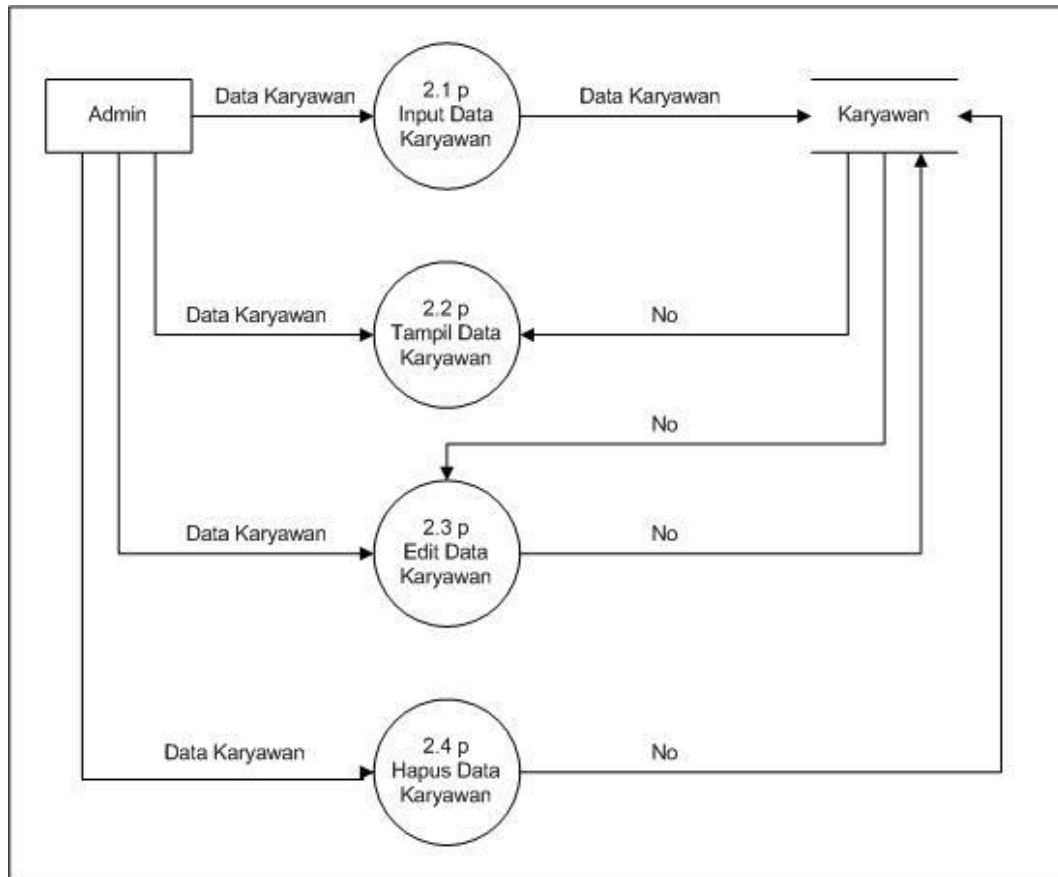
Admin

Data Karyawan

2.1 p
Input Data
Karyawan

Data Karyawan

Karyawan

Data Karyawan

2.2 p
Tampil Data
Karyawan

No

No

Data Karyawan

2.3 p
Edit Data
Karyawan

No

Data Karyawan

2.4 p
Hapus Data
Karyawan

No